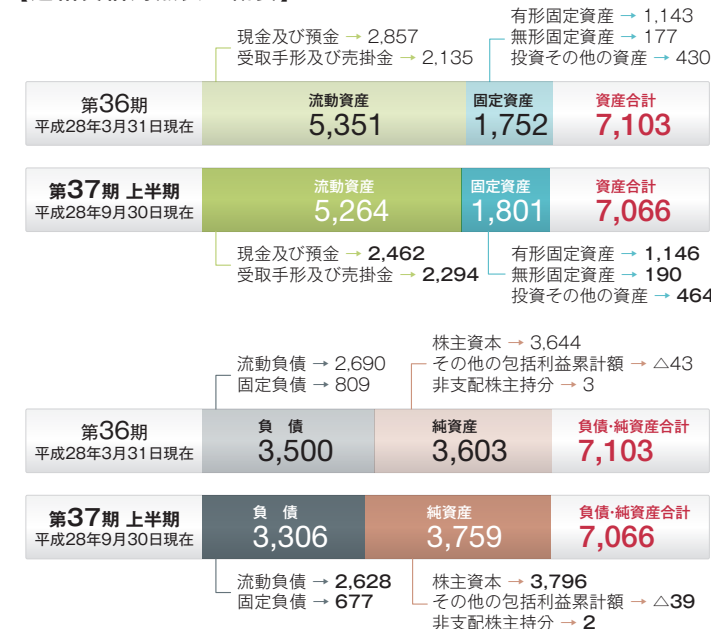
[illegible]

現金及び預金 → 2,857
受取手形及び売掛金 → 2,135

有形固定資産 → 1,143
無形固定資産 → 177
投資その他の資産 → 430

第36期
平成28年3月31日現在

流動資産
5,351

固定資産
1,752

資産合計
7,103

第37期 上半期
平成28年9月30日現在

流動資産
5,264

固定資産
1,801

資産合計
7,066

現金及び預金 → 2,462
受取手形及び売掛金 → 2,294

有形固定資産 → 1,146
無形固定資産 → 190
投資その他の資産 → 464

流動負債 → 2,690
固定負債 → 809

株主資本 → 3,644
その他の包括利益累計額 → △43
非支配株主持分 → 3

第36期
平成28年3月31日現在

負 債
3,500

純資産
3,603

負債・純資産合計
7,103

第37期 上半期
平成28年9月30日現在

負 債
3,306

純資産
3,759

負債・純資産合計
7,066

流動負債 → 2,628
固定負債 → 677

株主資本 → 3,796
その他の包括利益累計額 → △39
非支配株主持分 → 2